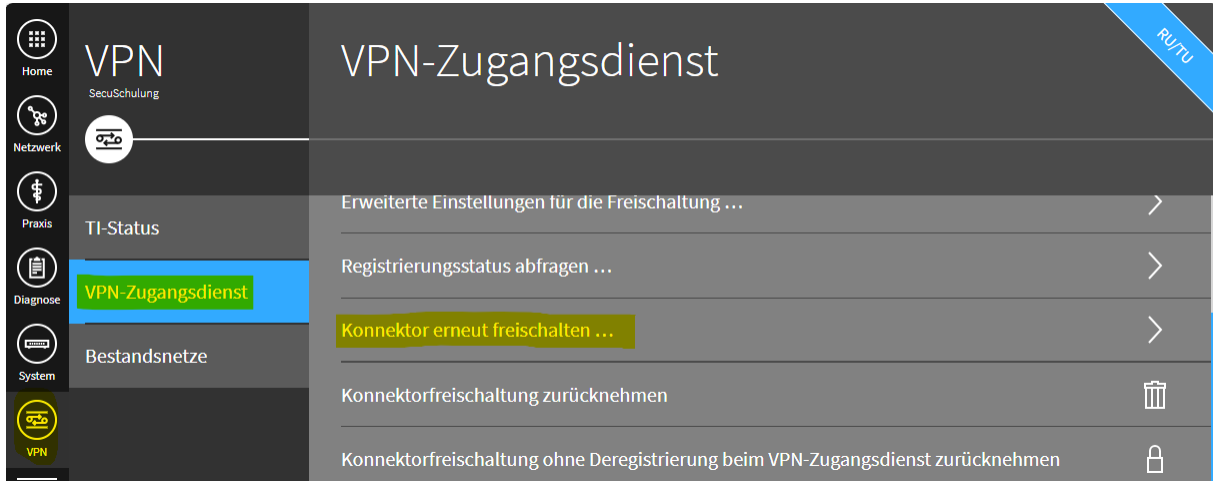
Home
Netzwerk
Praxis
Diagnose
System
VPN

VPN
SecuSchulung

TI-Status
VPN-Zugangsdienst
Bestandsnetze

VPN-Zugangsdienst

RU/TU

Erweiterte Einstellungen für die Freischaltung …
Registrierungsstatus abfragen …
Konnektor erneut freischalten …
Konnektorfreischaltung zurücknehmen
Konnektorfreischaltung ohne Deregistrierung beim VPN-Zugangsdienst zurücknehmen